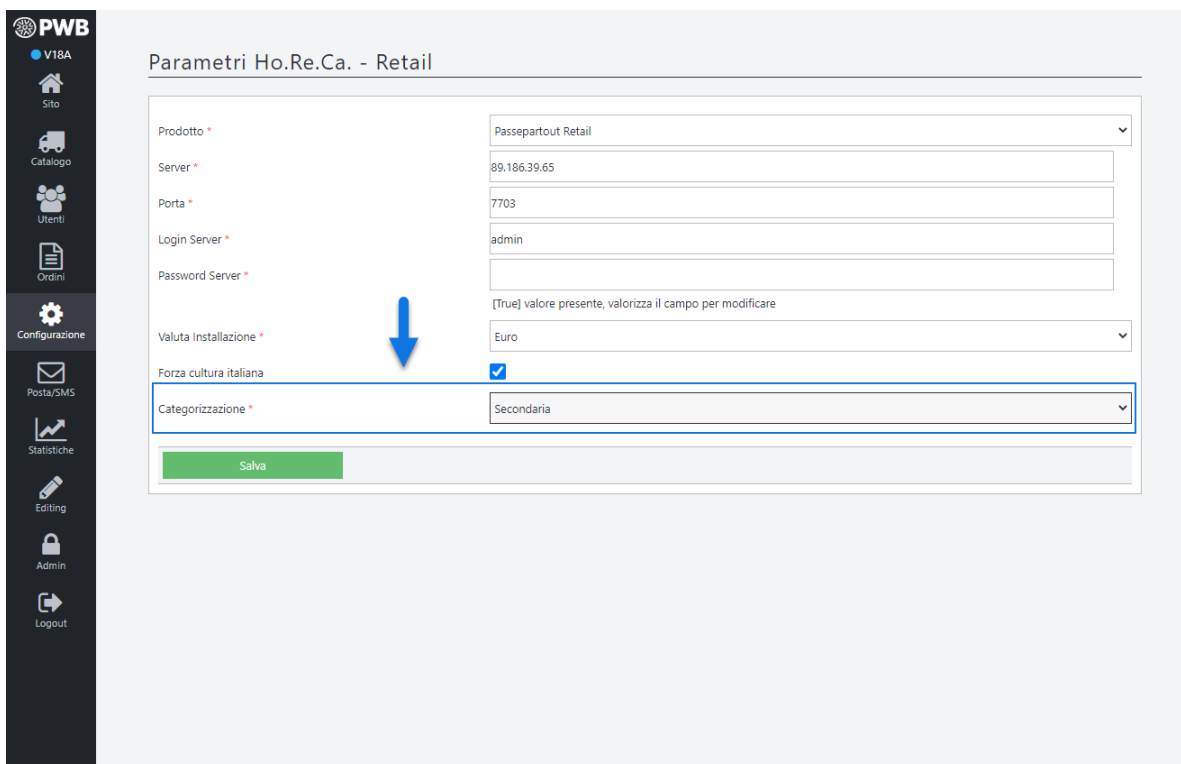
PWB
V18A
Sito
Catalogo
Utenti
Ordini
Configurazione
Posta/SMS
Statistiche
Editing
Admin
Logout

Parametri Ho.Re.Ca. - Retail

Prodotto * Passepartout Retail
Server * 89.186.39.65
Porta * 7703
Login Server * admin
Password Server *
[True] valore presente, valorizza il campo per modificare
Valuta Installazione * Euro
Forza cultura italiana
Categorizzazione * Secondaria

Salva